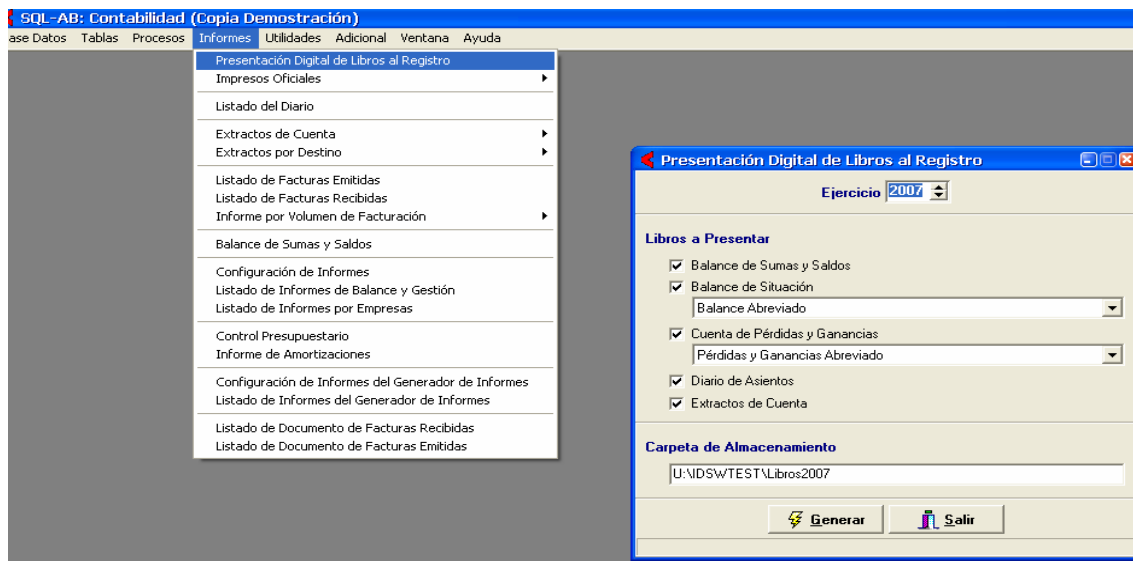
SQL-AB: Contabilidad (Copia Demostración)

ase Datos Tablas Procesos Informes Utilidades Adicional Ventana Ayuda

Presentación Digital de Libros al Registro
Impresos Oficiales
Listado del Diario
Extractos de Cuenta
Extractos por Destino
Listado de Facturas Emitidas
Listado de Facturas Recibidas
Informe por Volumen de Facturación
Balance de Sumas y Saldos
Configuración de Informes
Listado de Informes de Balance y Gestión
Listado de Informes por Empresas
Control Presupuestario
Informe de Amortizaciones
Configuración de Informes del Generador de Informes
Listado de Informes del Generador de Informes
Listado de Documento de Facturas Recibidas
Listado de Documento de Facturas Emitidas

Presentación Digital de Libros al Registro

Ejercicio 2007

Libros a Presentar
Balance de Sumas y Saldos
Balance de Situación
Balance Abreviado
Cuenta de Pérdidas y Ganancias
Pérdidas y Ganancias Abreviado
Diario de Asientos
Extractos de Cuenta

Carpeta de Almacenamiento
U:\IDSWTEST\Libros2007

Generar
Salir